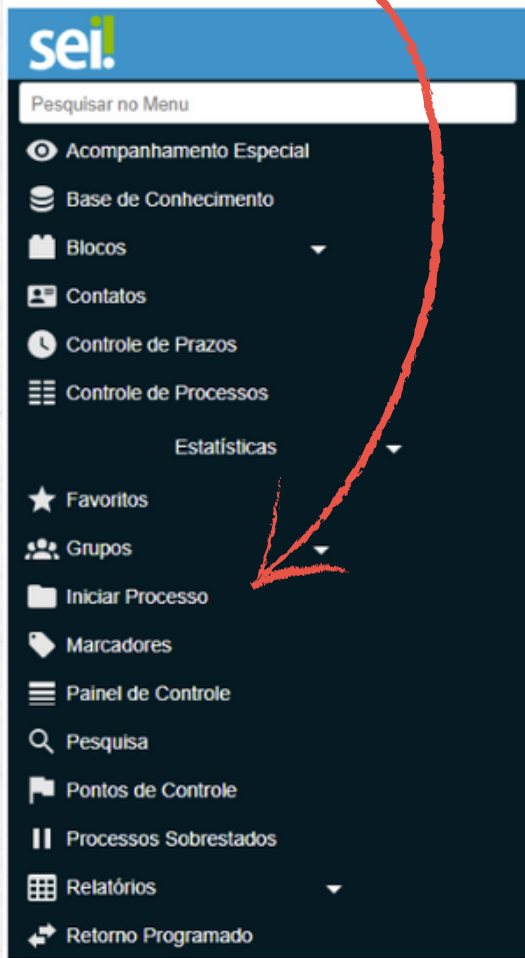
sei!

Pesquisar no Menu

Acompanhamento Especial

Base de Conhecimento

Blocos

Contatos

Controle de Prazos

Controle de Processos

Estatísticas

Favoritos

Grupos

Iniciar Processo

Marcadores

Painel de Controle

Pesquisa

Pontos de Controle

Processos Sobrestados

Relatórios

Retorno Programado